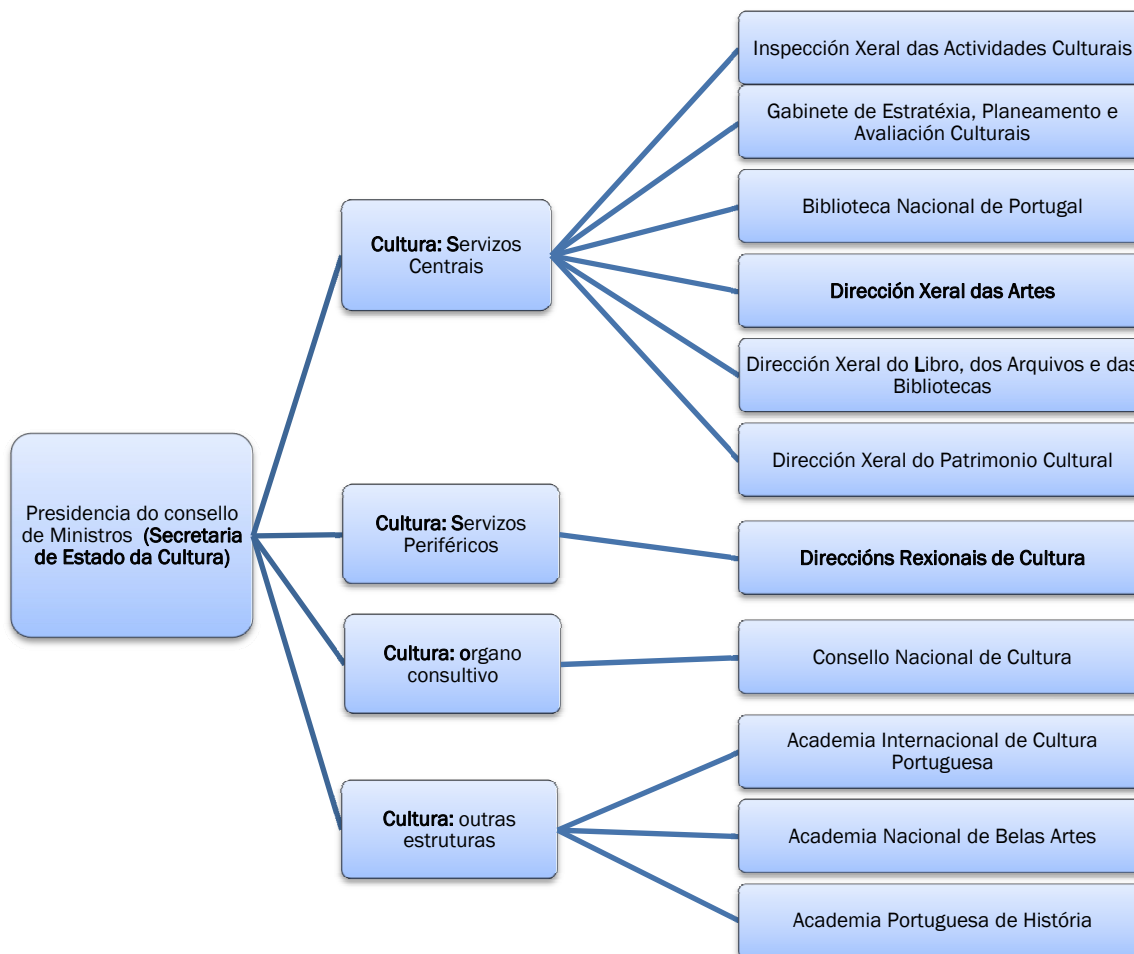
Presidencia do consello de Ministros (Secretaria de Estado da Cultura)

Cultura: Servizos Centrais

Inspección Xeral das Actividades Culturais

Gabinete de Estratéxia, Planeamento e Avaliación Culturais

Biblioteca Nacional de Portugal

Dirección Xeral das Artes

Dirección Xeral do Libro, dos Arquivos e das Bibliotecas

Dirección Xeral do Patrimonio Cultural

Cultura: Servizos Periféricos

Direccións Rexionais de Cultura

Cultura: organo consultivo

Consello Nacional de Cultura

Cultura: outras estruturas

Academia Internacional de Cultura Portuguesa

Academia Nacional de Belas Artes

Academia Portuguesa de História